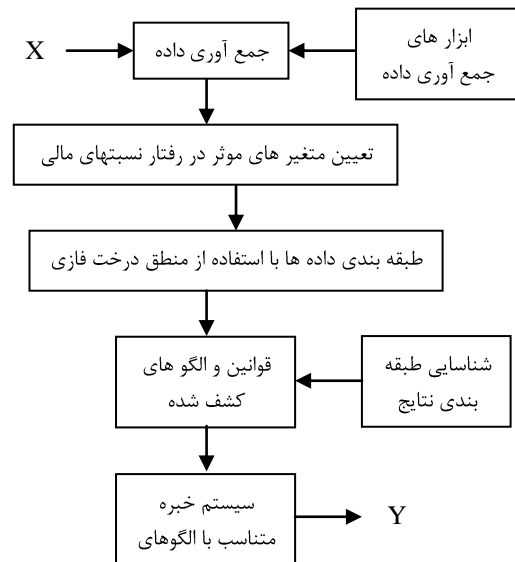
X

جمع آوری داده

ابزار های
جمع آوری داده

تعیین متغیر های موثر در رفتار نسبتهای مالی

طبقه بندی داده ها با استفاده از منطق درخت فازی

قوانین و الگو های
کشف شده

شناسایی طبقه
بندی نتایج

سیستم خبره
متناسب با الگوهای

Y